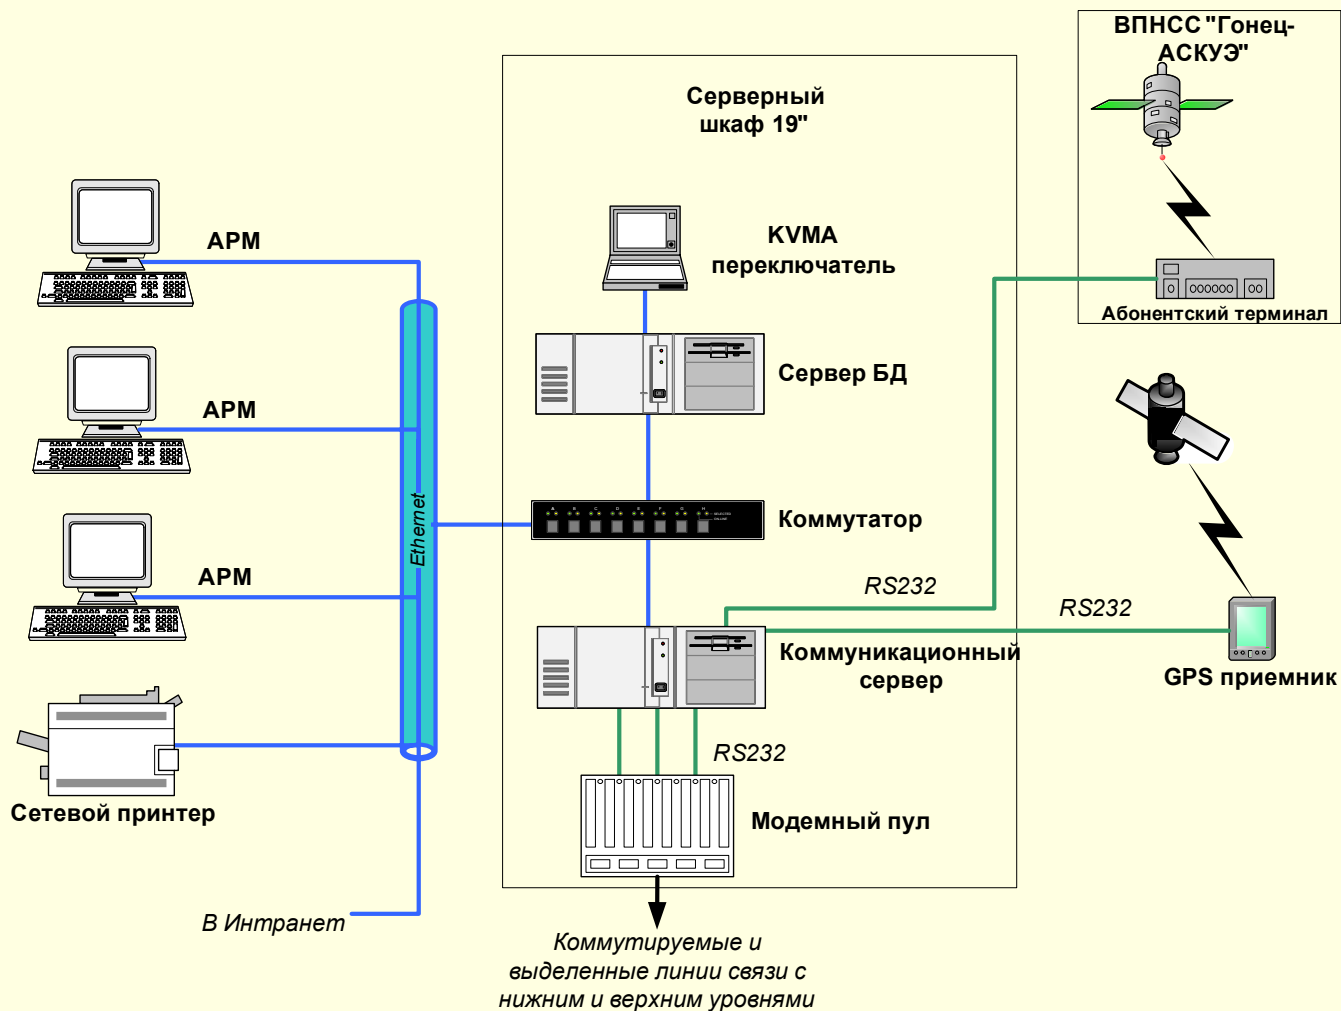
ВПНСС "Гонец-АСКУЭ"

Серверный шкаф 19"

АРМ

KVMA переключатель

Абонентский терминал

Сервер БД

АРМ

Ethernet

Коммутатор

АРМ

RS232

RS232

Коммуникационный сервер

GPS приемник

RS232

Сетевой принтер

Модемный пул

В Интранет

Коммутируемые и выделенные линии связи с нижним и верхним уровнями